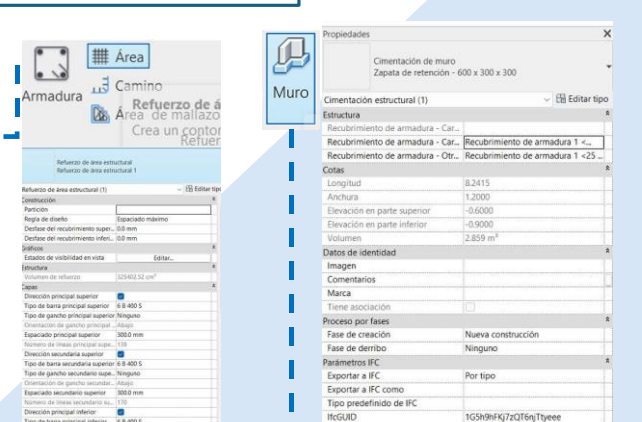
Armadura

Área

Camino

Refuerzo de á

Área de mallazo

Crea un contor

Refuer

Refuerzo de área estructural
Refuerzo de área estructural 1

| Refuerzo de área estructural (1) | Editar tipo |
|---|---|
| Construcción | |
| Partición | |
| Regla de diseño | Espaciado máximo |
| Desfase del recubrimiento super... | 0.0 mm |
| Desfase del recubrimiento inferi... | 0.0 mm |
| Gráficos | |
| Estados de visibilidad en vista | Editar... |
| Estructura | |
| Volumen de refuerzo | 329492.52 cm³ |
| Capas | |
| Dirección principal superior | |
| Tipo de barra principal superior | 6 8 400 S |
| Tipo de gancho principal superior | Ninguno |
| Orientación de gancho principal ... | Abajo |
| Espaciado principal superior | 300.0 mm |
| Número de líneas principal supe... | 138 |
| Dirección secundaria superior | |
| Tipo de barra secundaria superior | 6 8 400 S |
| Tipo de gancho secundario supe... | Ninguno |
| Orientación de gancho secundar... | Abajo |
| Espaciado secundario superior | 300.0 mm |
| Número de líneas secundario su... | 170 |
| Dirección principal inferior | |
| Tipo de barra principal inferior | 6 8 400 S |

Muro

Propiedades

Cimentación de muro
Zapata de retención - 600 x 300 x 300

| Cimentación estructural (1) | Editar tipo |
|---|---|
| Estructura | |
| Recubrimiento de armadura - Car... | |
| Recubrimiento de armadura - Car... | Recubrimiento de armadura 1 <... |
| Recubrimiento de armadura - Otr... | Recubrimiento de armadura 1 <25 ... |
| Cotas | |
| Longitud | 8.2415 |
| Anchura | 1.2000 |
| Elevación en parte superior | -0.6000 |
| Elevación en parte inferior | -0.9000 |
| Volumen | 2.859 m³ |
| Datos de identidad | |
| Imagen | |
| Comentarios | |
| Marca | |
| Tiene asociación | |
| Proceso por fases | |
| Fase de creación | Nueva construcción |
| Fase de derribo | Ninguno |
| Parámetros IFC | |
| Exportar a IFC | Por tipo |
| Exportar a IFC como | |
| Tipo predefinido de IFC | |
| IfcGUID | 1G5h9hFKj7zQT6njTtyeee |